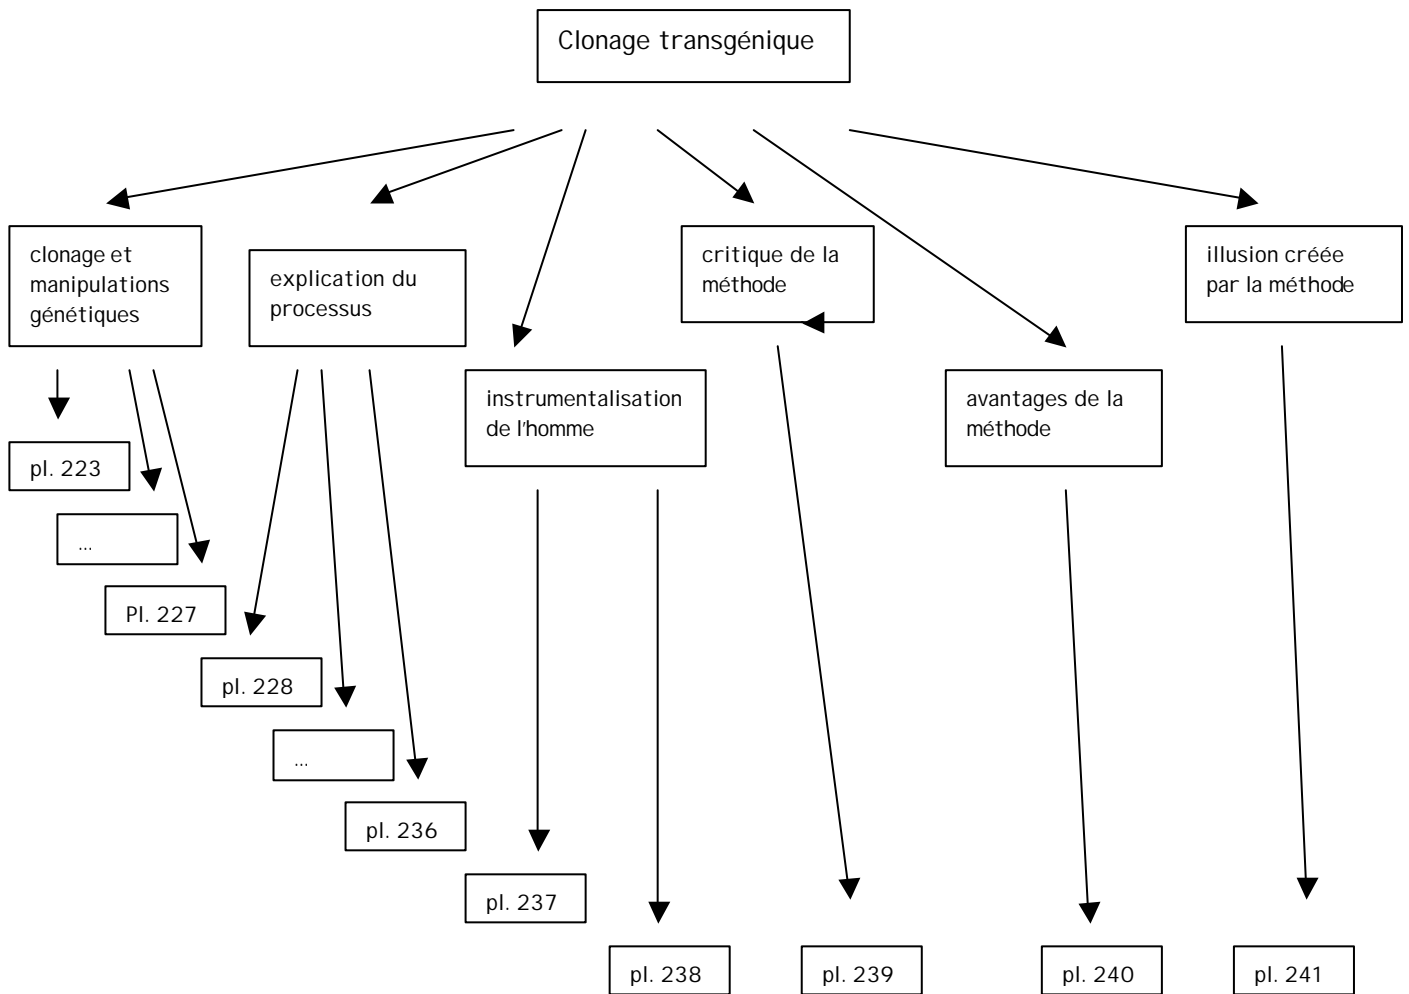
Clonage transgénique

clonage et manipulations génétiques

explication du processus

instrumentalisation de l'homme

critique de la méthode

avantages de la méthode

illusion créée par la méthode

pl. 223

...

Pl. 227

pl. 228

...

pl. 236

pl. 237

pl. 238

pl. 239

pl. 240

pl. 241